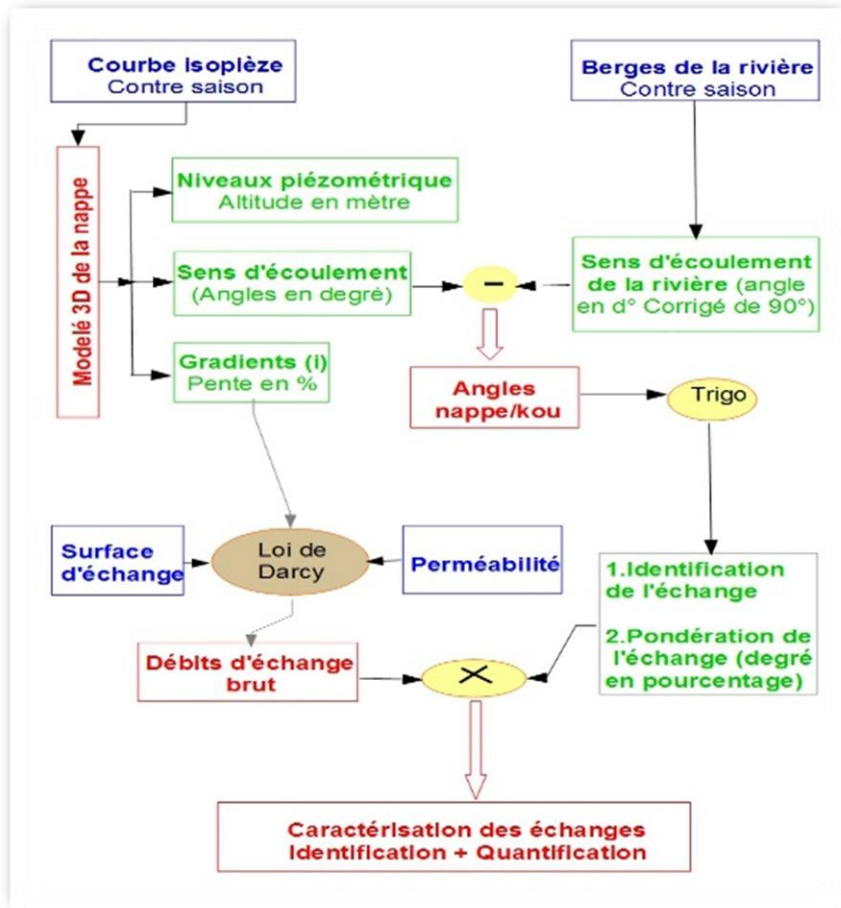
Courbe isopièze
Contre saison

Berges de la rivière
Contre saison

Modelé 3D de la nappe

Niveaux piézométrique
Altitude en mètre

Sens d'écoulement
(Angles en degré)

−

Sens d'écoulement de la rivière (angle en d° Corrigé de 90°)

Gradients (i)
Pente en %

Angles nappe/kou

Trigo

Surface d'échange

Loi de Darcy

Perméabilité

1.Identification de l'échange

2.Pondération de l'échange (degré en pourcentage)

Débits d'échange brut

×

Caractérisation des échanges
Identification + Quantification